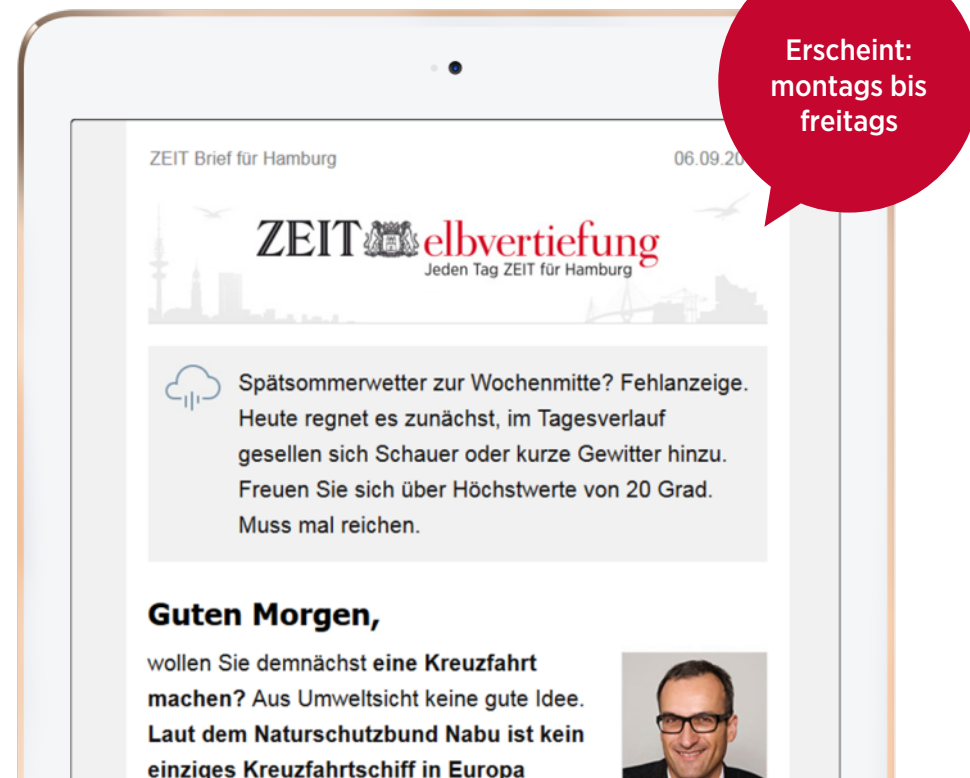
Erscheint: montags bis freitags

ZEIT Brief für Hamburg

06.09.20

ZEIT elbvertiefung
Jeden Tag ZEIT für Hamburg

Spätsommerwetter zur Wochenmitte? Fehlanzeige. Heute regnet es zunächst, im Tagesverlauf gesellen sich Schauer oder kurze Gewitter hinzu. Freuen Sie sich über Höchstwerte von 20 Grad. Muss mal reichen.

Guten Morgen,

wollen Sie demnächst eine Kreuzfahrt machen? Aus Umweltsicht keine gute Idee. Laut dem Naturschutzbund Nabu ist kein einziges Kreuzfahrtschiff in Europa